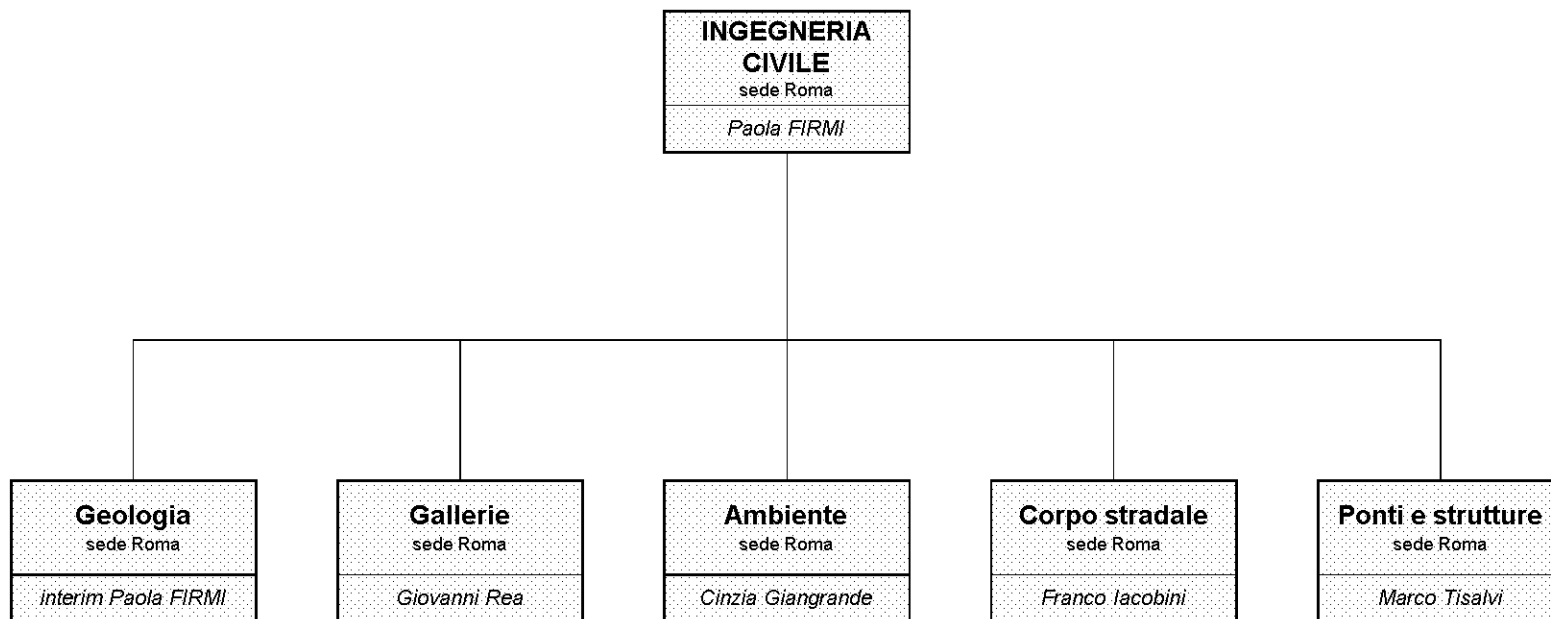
INGEGNERIA CIVILE
sede Roma
Paola FIRMI

Geologia
sede Roma
interim Paola FIRMI

Gallerie
sede Roma
Giovanni Rea

Ambiente
sede Roma
Cinzia Giangrande

Corpo stradale
sede Roma
Franco Iacobini

Ponti e strutture
sede Roma
Marco Tisalvi